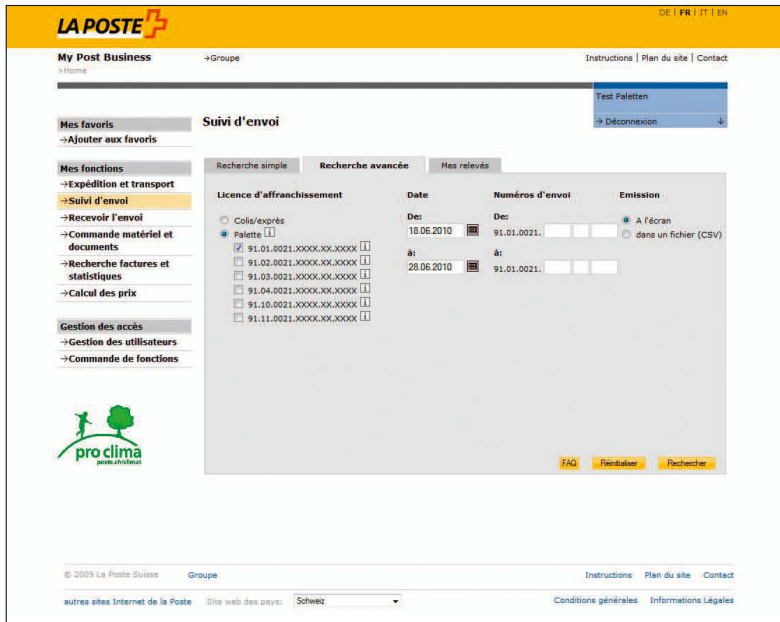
LA POSTE

DE | FR | IT | EN

My Post Business
→Home

→Groupe

Instructions | Plan du site | Contact

Test Paletten

→ Déconnexion

Mes favoris
→Ajouter aux favoris

Mes fonctions
→Expédition et transport
→Suivi d'envoi
→Recevoir l'envoi
→Commande matériel et documents
→Recherche factures et statistiques
→Calcul des prix

Gestion des accès
→Gestion des utilisateurs
→Commande de fonctions

pro clima
poste.ch/climat

Suivi d'envoi

Recherche simple | Recherche avancée | Mes relevés

Licence d'affranchissement
Colis/exprès
Palette
91.01.0021.XXXX.XX.XXXX
91.02.0021.XXXX.XX.XXXX
91.03.0021.XXXX.XX.XXXX
91.04.0021.XXXX.XX.XXXX
91.10.0021.XXXX.XX.XXXX
91.11.0021.XXXX.XX.XXXX

Date
De:
18.06.2010
à:
28.06.2010

Numéros d'envoi
De:
91.01.0021.
à:
91.01.0021.

Emission
A l'écran
dans un fichier (CSV)

FAQ
Réinitialiser
Rechercher

© 2009 La Poste Suisse
Groupe
Instructions
Plan du site
Contact

autres sites Internet de la Poste
Site web des pays:
Schweiz
Conditions générales
Informations Légales